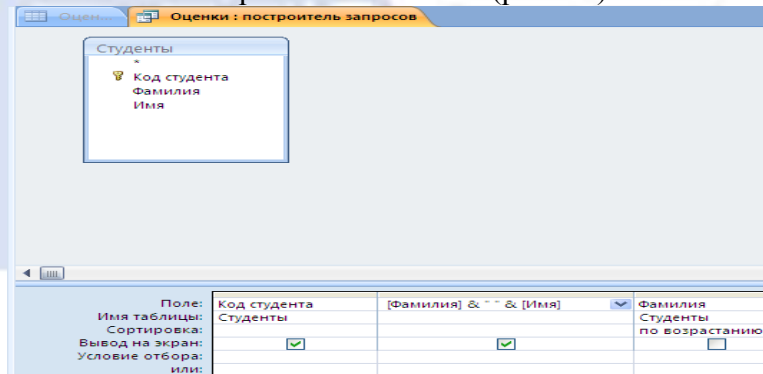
Оцен... Оценки : построитель запросов

Студенты
*
Код студента
Фамилия
Имя

| Поле: | Код студента | [Фамилия] & " " & [Имя] | Фамилия |
|---|---|---|---|
| Имя таблицы: | Студенты | | Студенты |
| Сортировка: | | | по возрастанию |
| Вывод на экран: | ☑ | ☑ | ☐ |
| Условие отбора: | | | |
| или: | | | |